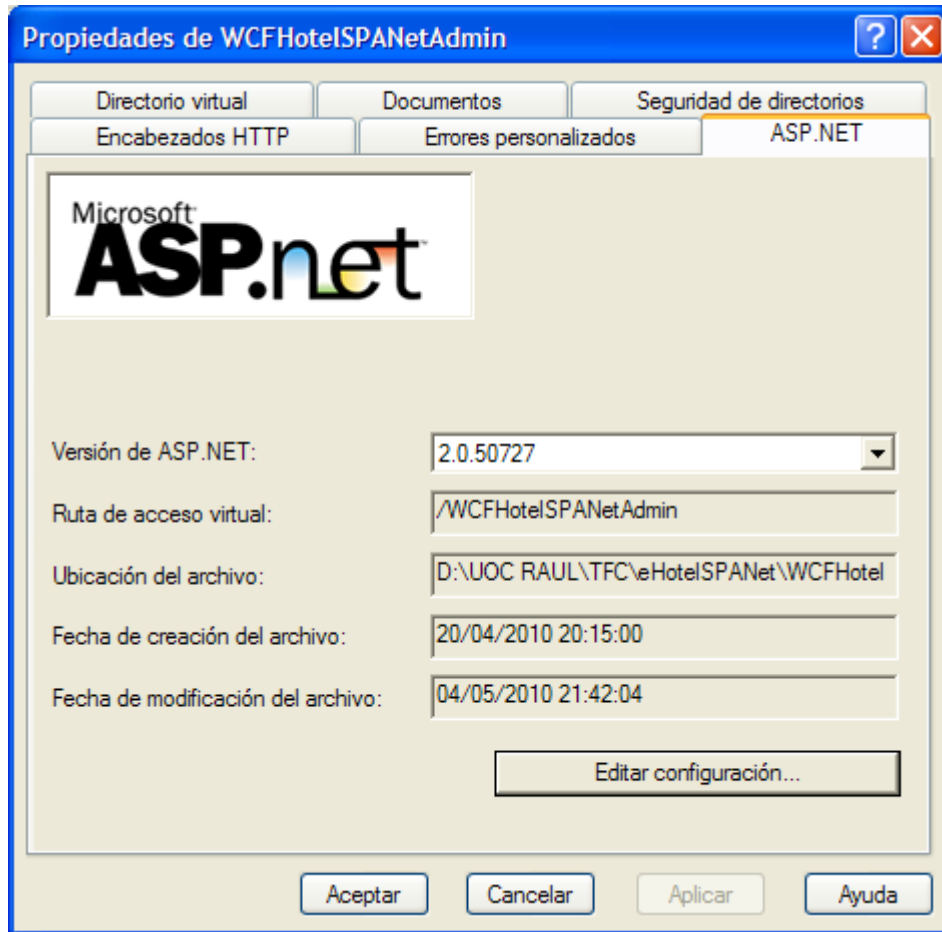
Propiedades de WCFHotelSPANetAdmin

?

Directorio virtual
Documentos
Seguridad de directorios
Encabezados HTTP
Errores personalizados
ASP.NET

Microsoft
ASP.net

Versión de ASP.NET: 2.0.50727

Ruta de acceso virtual: /WCFHotelSPANetAdmin

Ubicación del archivo: D:\UOC RAUL\TFC\eHotelSPANet\WCFHotel

Fecha de creación del archivo: 20/04/2010 20:15:00

Fecha de modificación del archivo: 04/05/2010 21:42:04

Editar configuración...

Aceptar
Cancelar
Aplicar
Ayuda